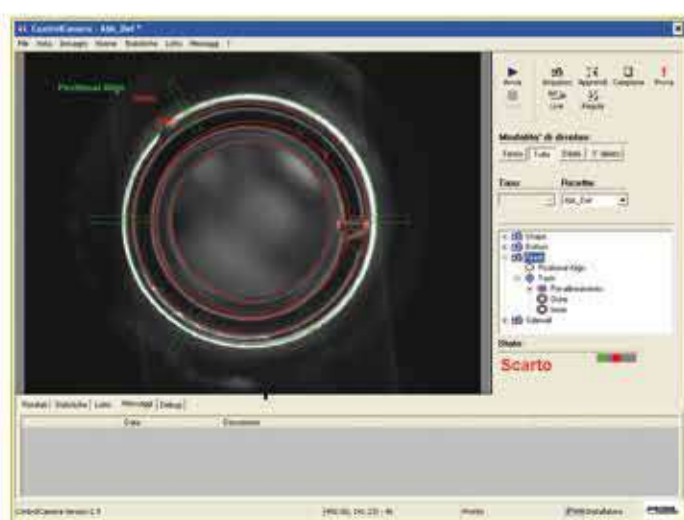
ControlCamera - Abb_Def *

File Vista Immagini Visione Statistiche Lotto Messaggi ?

Positional Align

Avvia

Acquisizione Apprendi Campione Prova

Live Reports

Modalita' di direzione

Teste Tutte Stato Y skew

Turno Ricette

Abb_Def

Unione

Bottom

Fondi

Positional Align

Track

Pre-allineamento

Dome

Inner

Sidewall

Stato

Scarto

Risultati Statistiche Lotto Messaggi Debug

Data Descrizione

ControlCamera Version 1.5

Pronto

Installatore